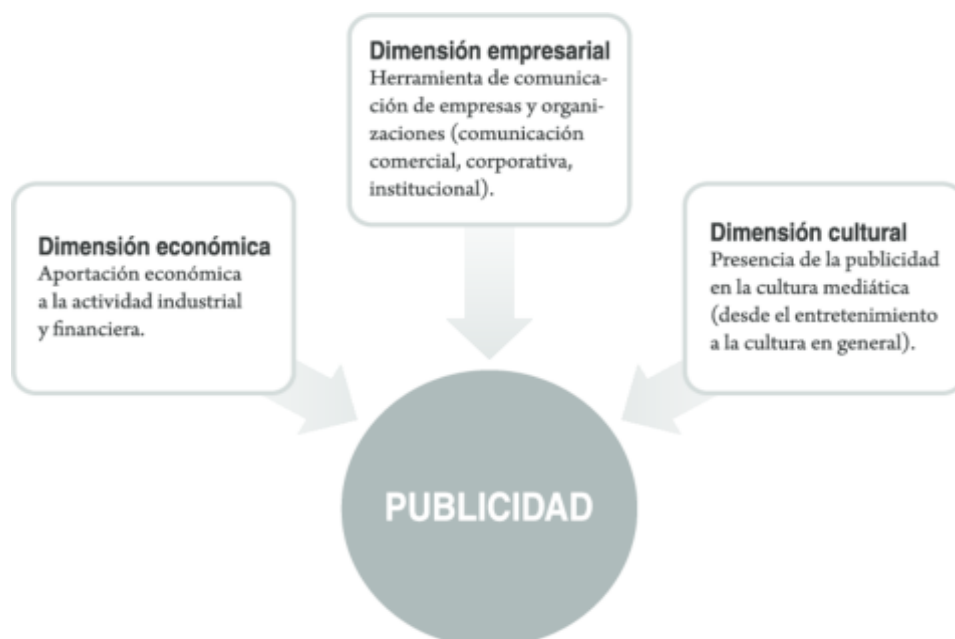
Dimensión empresarial
Herramienta de comunicación de empresas y organizaciones (comunicación comercial, corporativa, institucional).

Dimensión económica
Aportación económica a la actividad industrial y financiera.

Dimensión cultural
Presencia de la publicidad en la cultura mediática (desde el entretenimiento a la cultura en general).

PUBLICIDAD